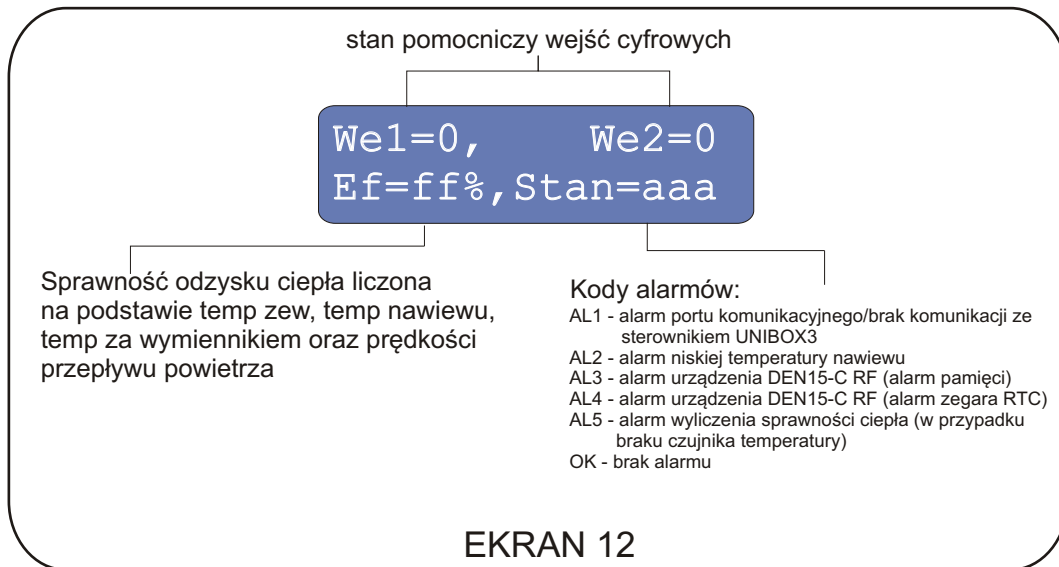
stan pomocniczy wejść cyfrowych

We1=0,     We2=0
Ef=ff%,Stan=aaa

Sprawność odzysku ciepła liczona na podstawie temp zew, temp nawiewu, temp za wymiennikiem oraz prędkości przepływu powietrza

Kody alarmów:
AL1 - alarm portu komunikacyjnego/brak komunikacji ze sterownikiem UNIBOX3
AL2 - alarm niskiej temperatury nawiewu
AL3 - alarm urządzenia DEN15-C RF (alarm pamięci)
AL4 - alarm urządzenia DEN15-C RF (alarm zegara RTC)
AL5 - alarm wyliczenia sprawności ciepła (w przypadku braku czujnika temperatury)
OK - brak alarmu

EKRAN 12